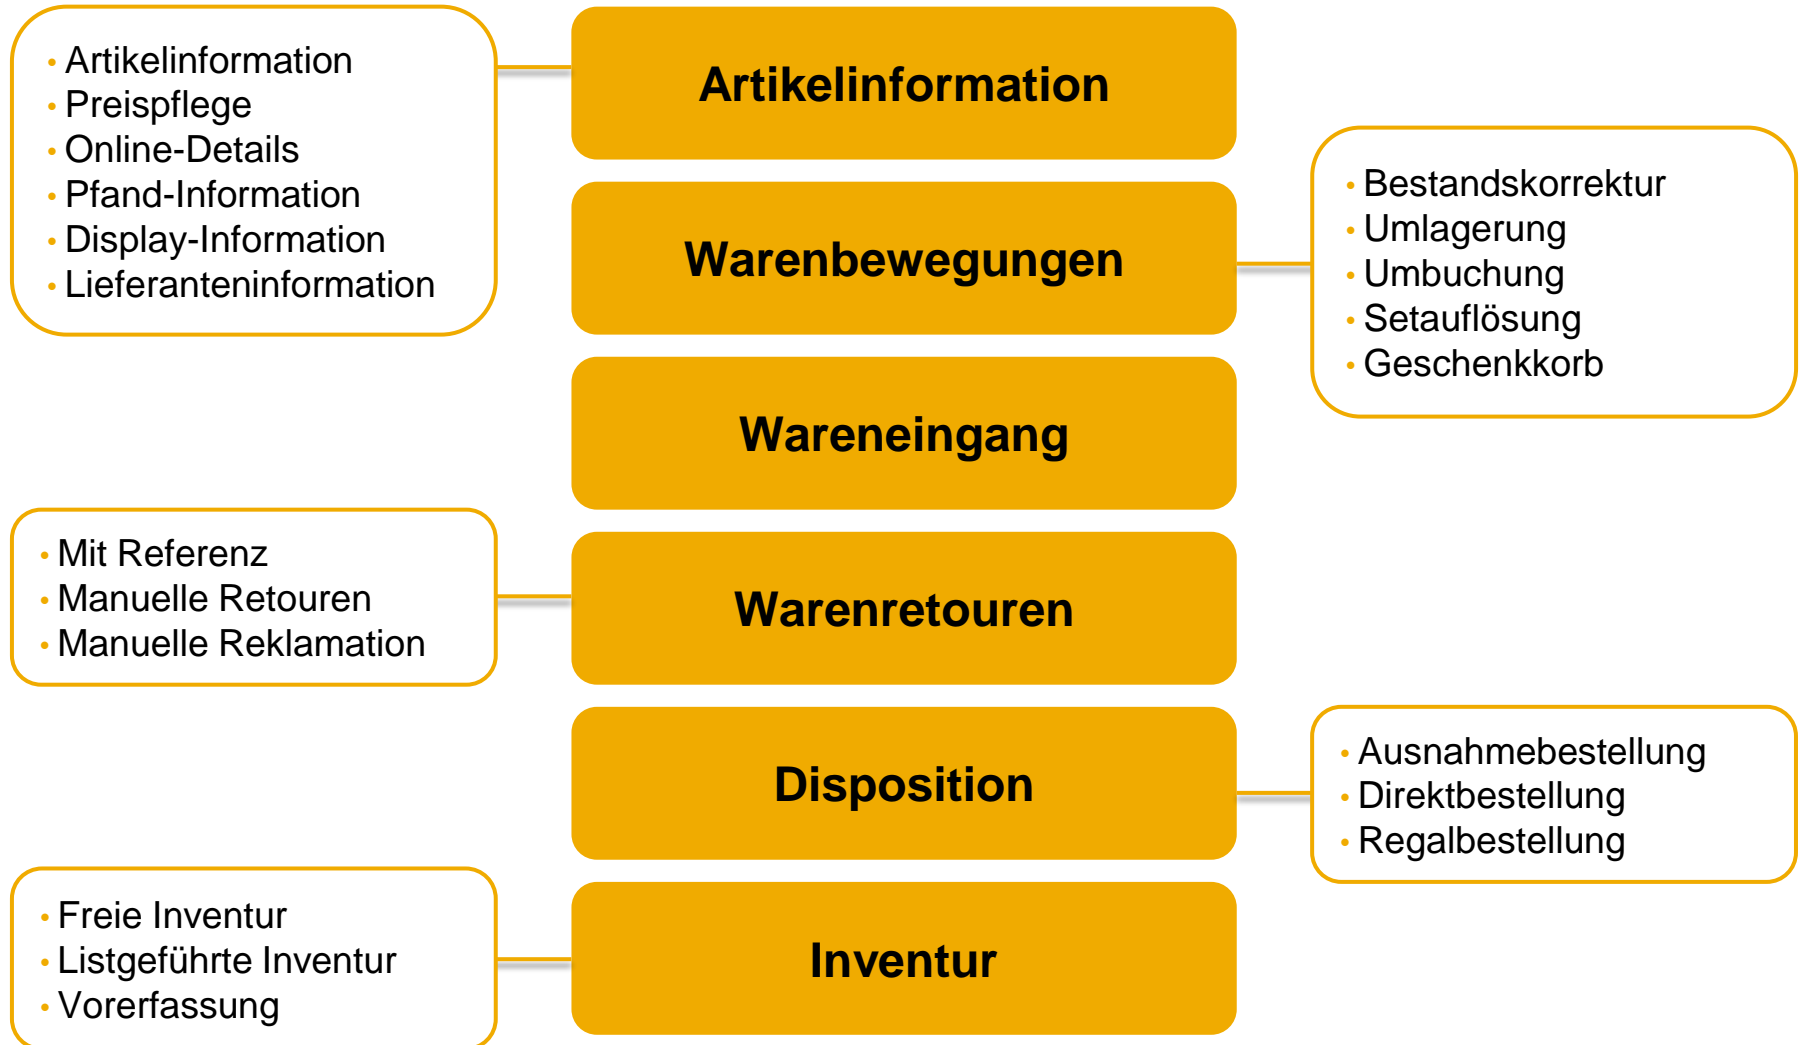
- Artikelinformation
- Preispflege
- Online-Details
- Pfand-Information
- Display-Information
- Lieferanteninformation

Artikelinformation

Warenbewegungen

- Bestandskorrektur
- Umlagerung
- Umbuchung
- Setauflösung
- Geschenkkorb

Wareneingang

- Mit Referenz
- Manuelle Retouren
- Manuelle Reklamation

Warenretouren

Disposition

- Ausnahmebestellung
- Direktbestellung
- Regalbestellung

- Freie Inventur
- Listgeführte Inventur
- Vorerfassung

Inventur